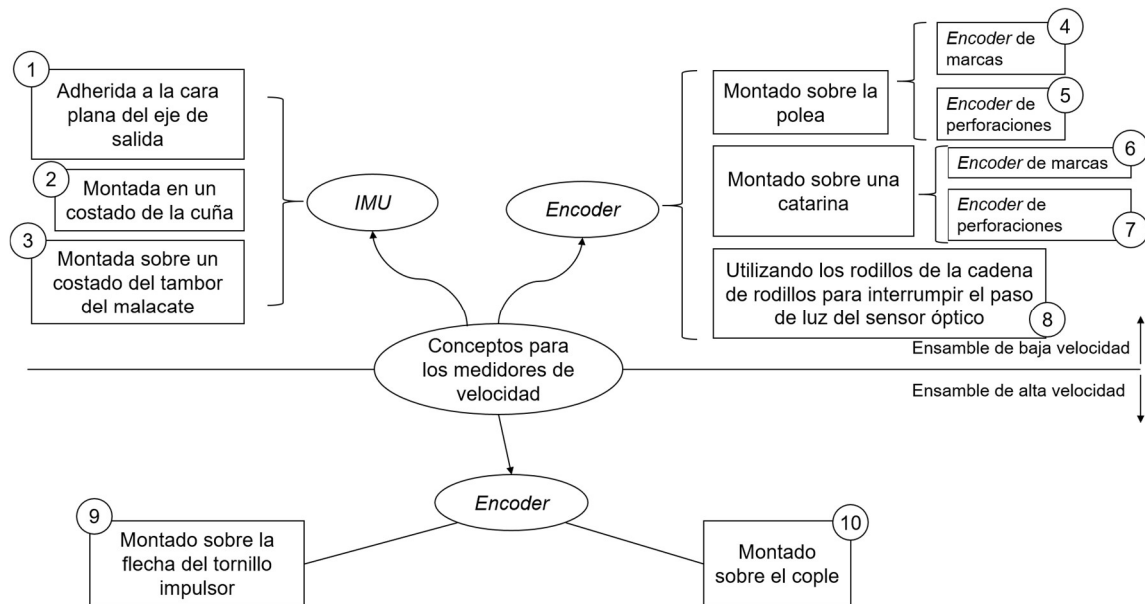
1
Adherida a la cara plana del eje de salida

2
Montada en un costado de la cuña

3
Montada sobre un costado del tambor del malacate

IMU

Encoder

Montado sobre la polea

4
Encoder de marcas

5
Encoder de perforaciones

Montado sobre una catarina

6
Encoder de marcas

7
Encoder de perforaciones

Utilizando los rodillos de la cadena de rodillos para interrumpir el paso de luz del sensor óptico
8

Conceptos para los medidores de velocidad

Ensamble de baja velocidad

Ensamble de alta velocidad

Encoder

9
Montado sobre la flecha del tornillo impulsor

10
Montado sobre el cople